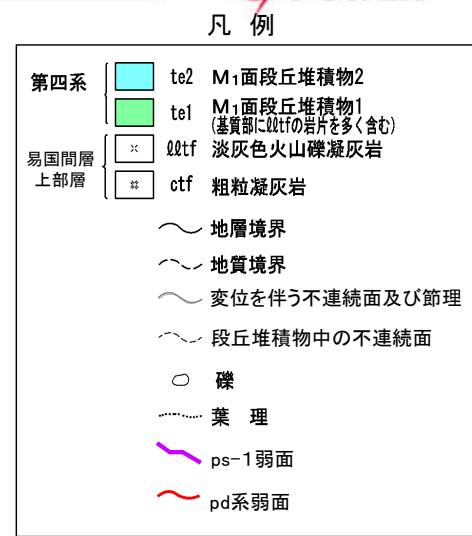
凡 例

第四系
te2 M$_1$面段丘堆積物2
te1 M$_1$面段丘堆積物1 (基質部にℓℓtfの岩片を多く含む)

易国間層上部層
ℓℓtf 淡灰色火山礫凝灰岩
ctf 粗粒凝灰岩

地層境界
地質境界
変位を伴う不連続面及び節理
段丘堆積物中の不連続面
礫
葉 理
ps-1弱面
pd系弱面